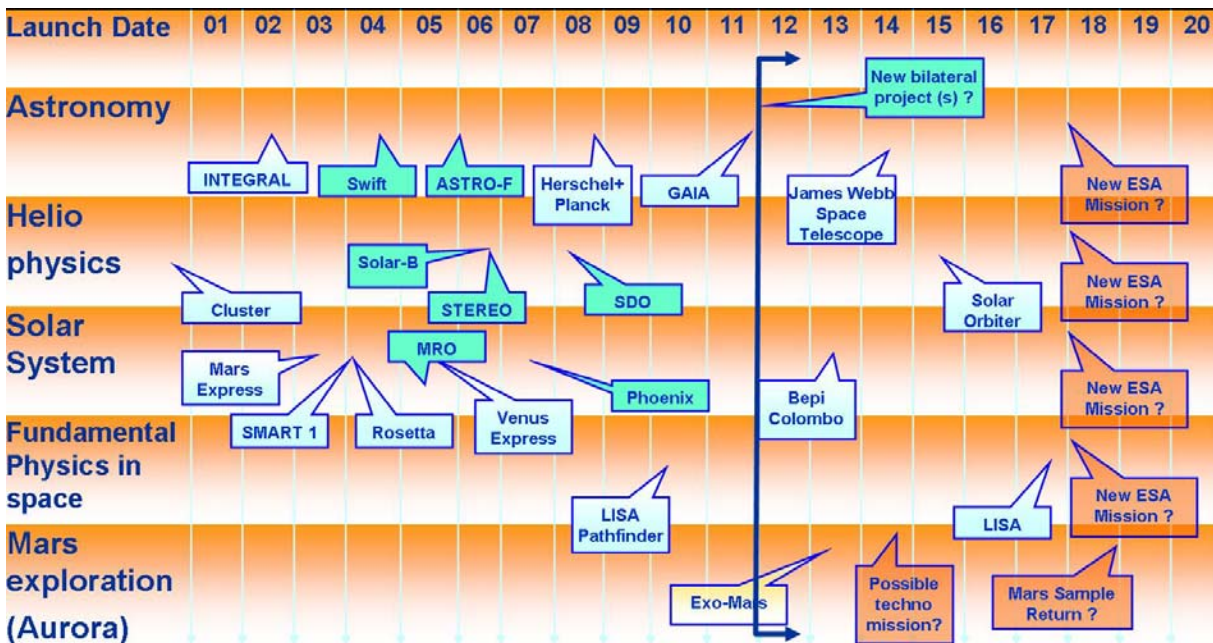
| Launch Date | 01 | 02 | 03 | 04 | 05 | 06 | 07 | 08 | 09 | 10 | 11 | 12 | 13 | 14 | 15 | 16 | 17 | 18 | 19 | 20 |
|---|---|---|---|---|---|---|---|---|---|---|---|---|---|---|---|---|---|---|---|---|

Astronomy

New bilateral project (s) ?

INTEGRAL

Swift

ASTRO-F

Herschel+ Planck

GAIA

James Webb Space Telescope

New ESA Mission ?

Helio physics

Solar-B

Cluster

STEREO

SDO

Solar Orbiter

New ESA Mission ?

Solar System

MRO

Mars Express

Phoenix

Bepi Colombo

New ESA Mission ?

SMART 1

Rosetta

Venus Express

Fundamental Physics in space

LISA Pathfinder

LISA

New ESA Mission ?

Mars exploration (Aurora)

Exo-Mars

Possible techno mission?

Mars Sample Return ?